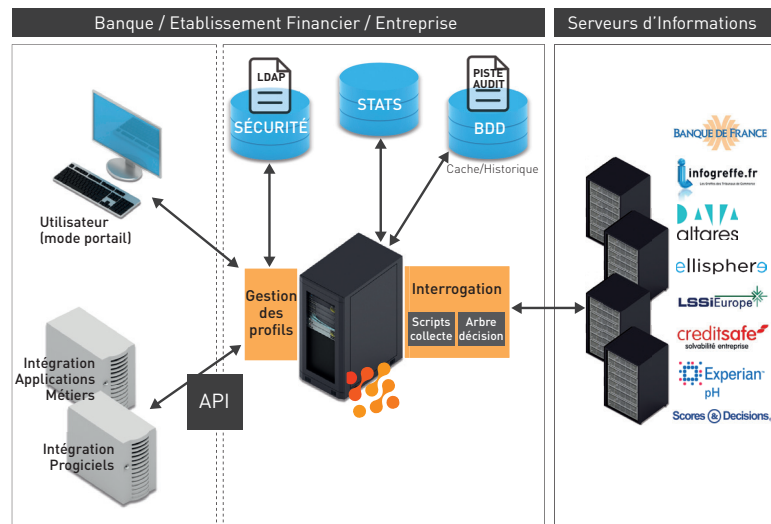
Banque / Etablissement Financier / Entreprise

Serveurs d'Informations

LDAP
SÉCURITÉ

STATS

PISTE AUDIT
BDD

Cache/Historique

Utilisateur (mode portail)

Gestion des profils

Interrogation

Scripts collecte

Arbre décision

Intégration Applications Métiers

API

Intégration Progiciels

BANQUE DE FRANCE

infogreffe.fr

Les Greffes des Tribunaux de Commerce

altares

ellisphere

LSSiEurope

creditsafe
solvabilité entreprise

Experian
pH

Scores & Decisions